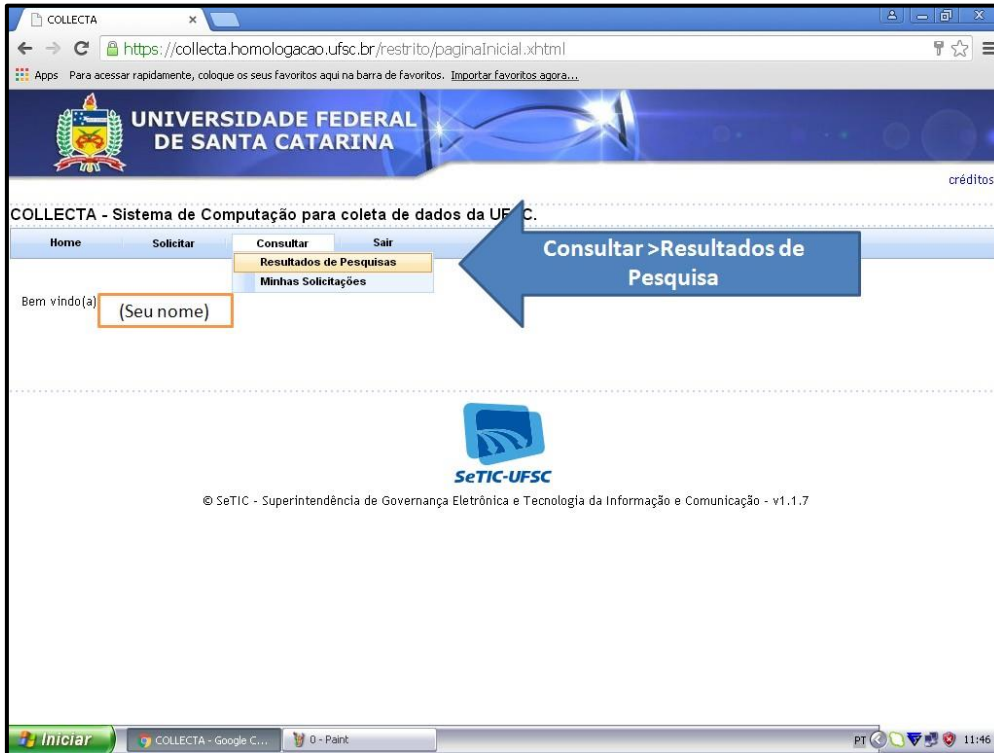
COLLECTA ×

https://collecta.homologacao.ufsc.br/restrito/paginaInicial.xhtml

Apps Para acessar rapidamente, coloque os seus favoritos aqui na barra de favoritos. Importar favoritos agora...

UNIVERSIDADE FEDERAL DE SANTA CATARINA

créditos

COLLECTA - Sistema de Computação para coleta de dados da UF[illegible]C.

Home Solicitar Consultar Sair

Resultados de Pesquisas

Minhas Solicitações

Consultar >Resultados de Pesquisa

Bem vindo(a) (Seu nome)

SeTIC-UFSC

© SeTIC - Superintendência de Governança Eletrônica e Tecnologia da Informação e Comunicação - v1.1.7

Iniciar COLLECTA - Google C... 0 - Paint PT 11:46